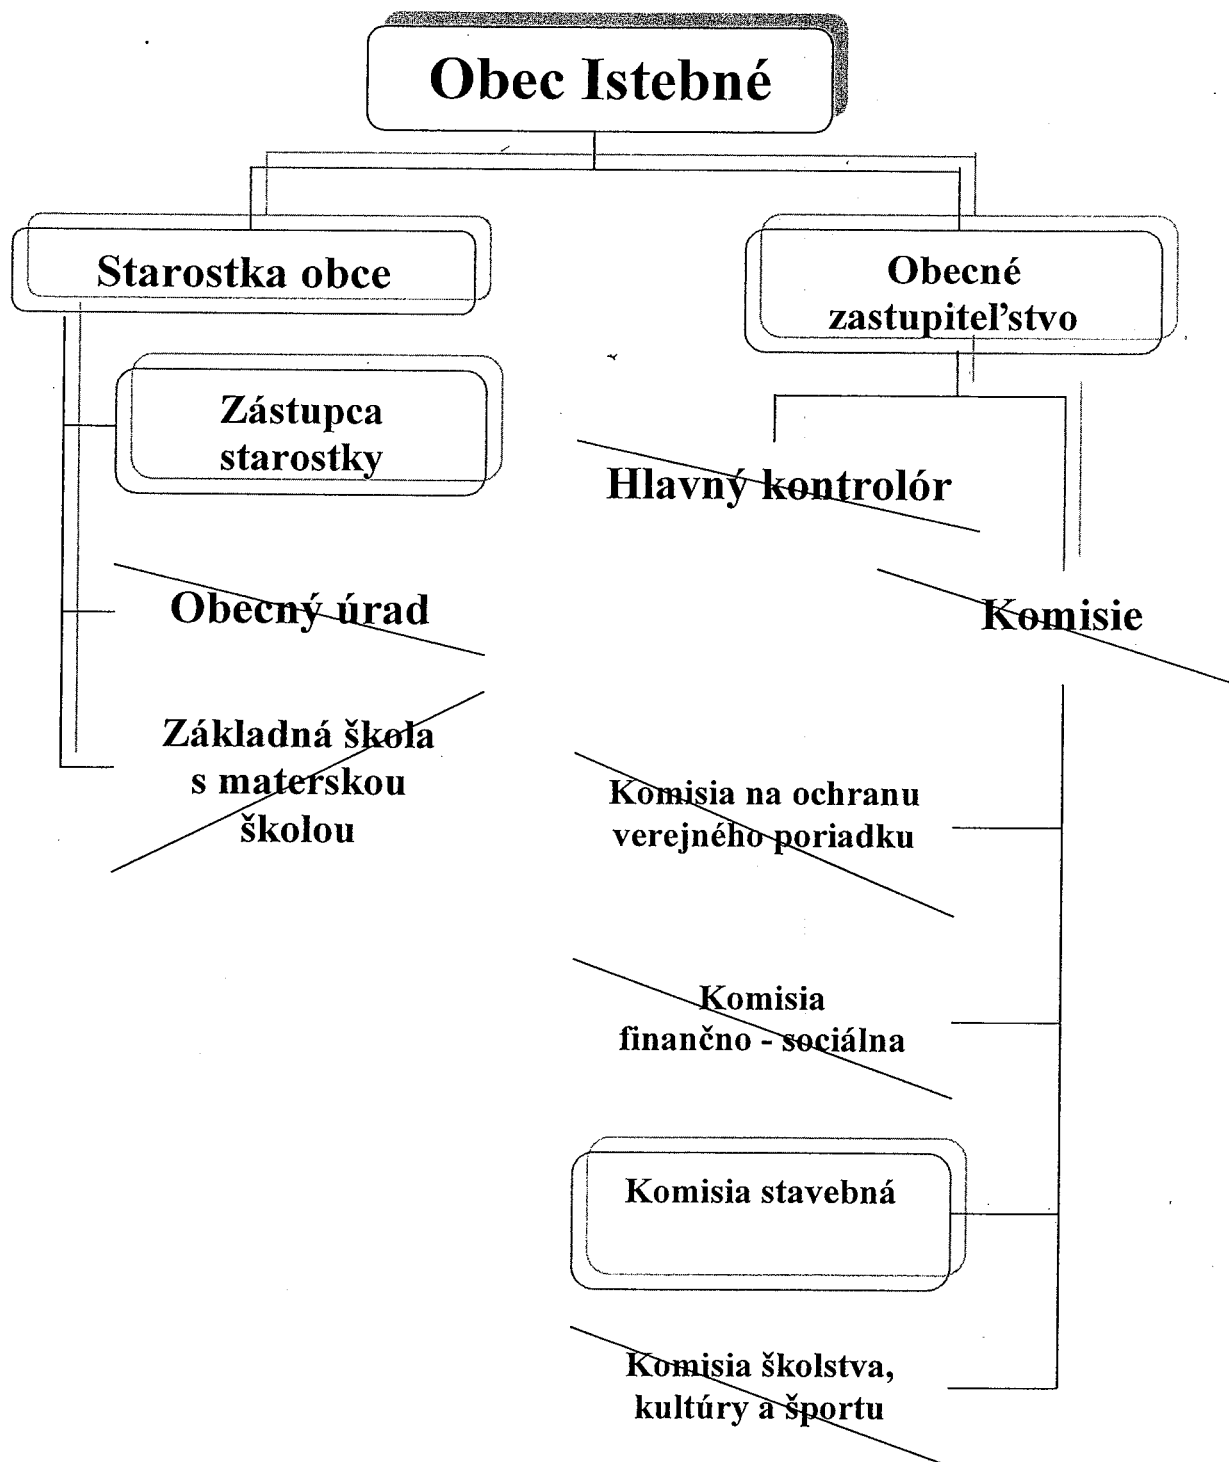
Obec Istebné

Starostka obce

Obecné zastupiteľstvo

Zástupca starostky

Hlavný kontrolór

Obecný úrad

Komisie

Základná škola s materskou školou

Komisia na ochranu verejného poriadku

Komisia finančno - sociálna

Komisia stavebná

Komisia školstva, kultúry a športu